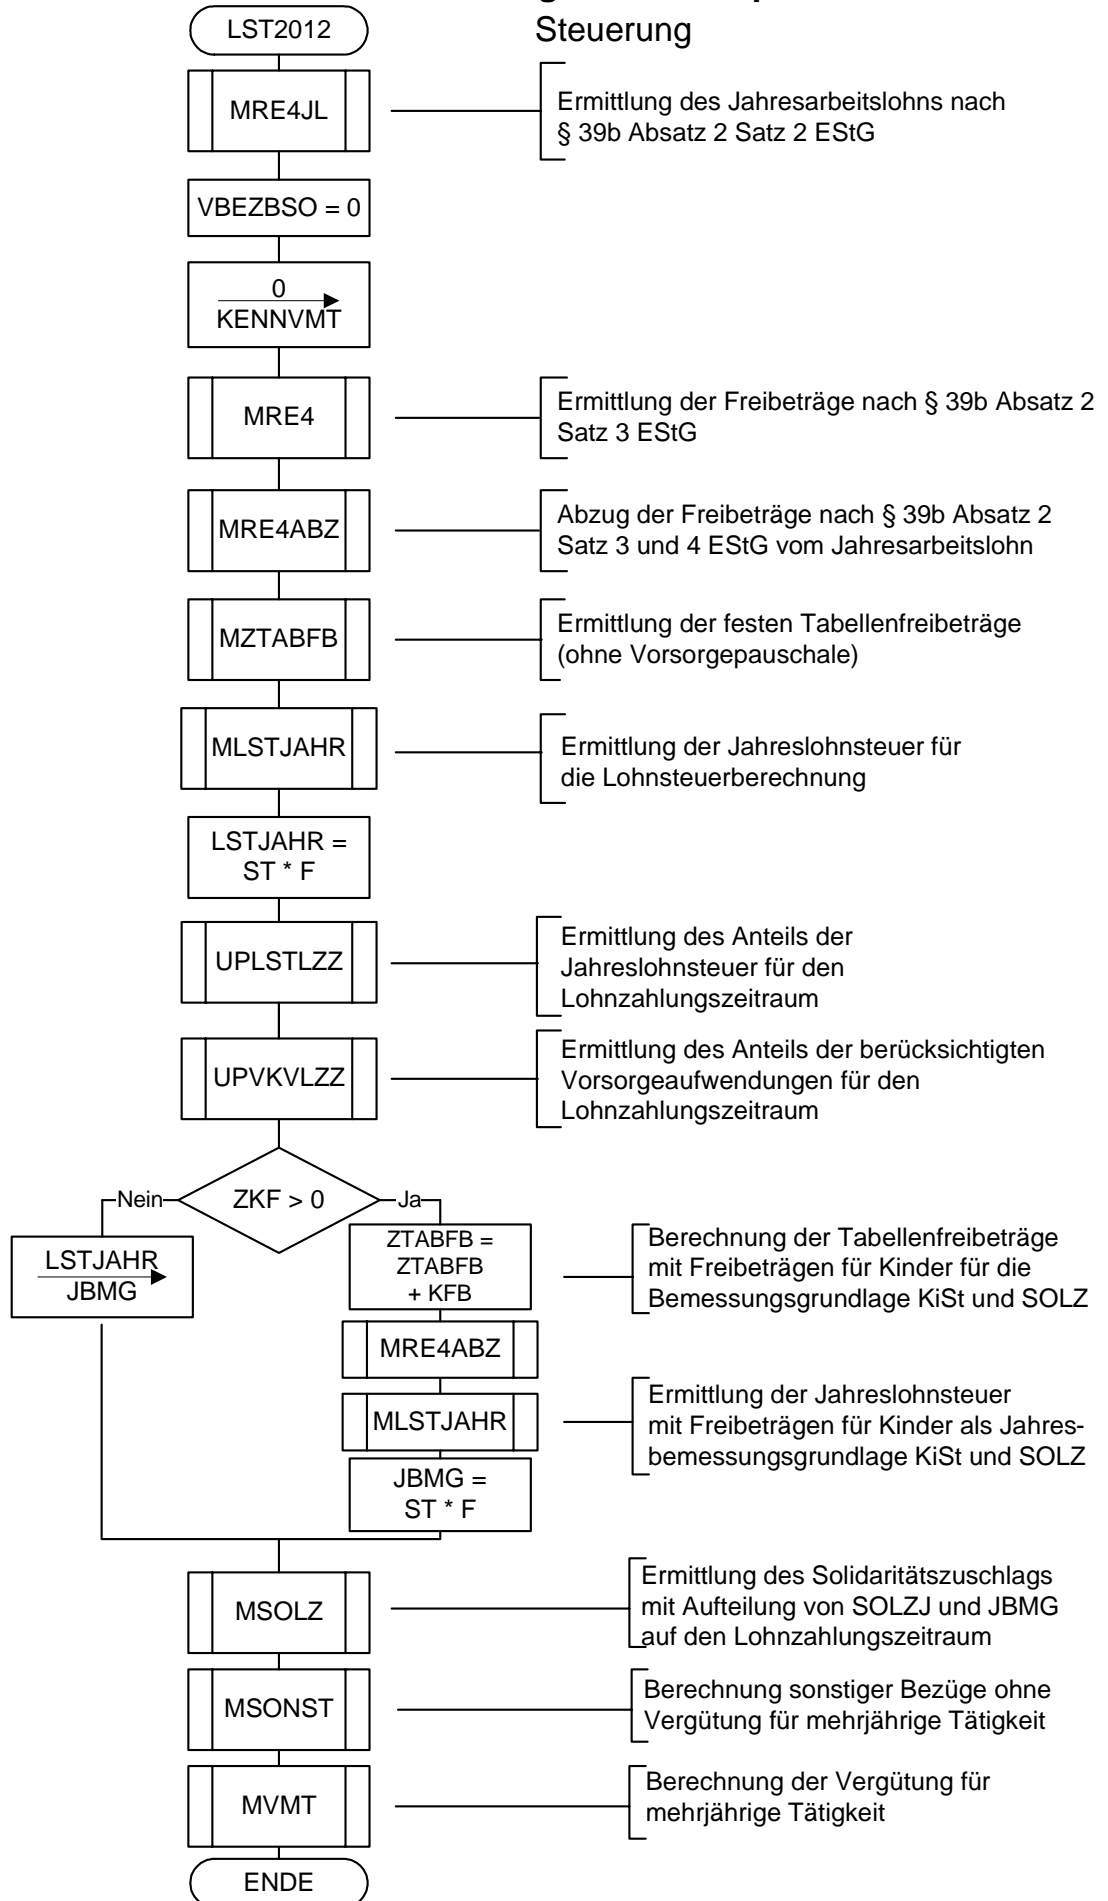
Steuerung

LST2012

MRE4JL

Ermittlung des Jahresarbeitslohns nach § 39b Absatz 2 Satz 2 EStG

VBEZBSO = 0

0
KENNVMT

MRE4

Ermittlung der Freibeträge nach § 39b Absatz 2 Satz 3 EStG

MRE4ABZ

Abzug der Freibeträge nach § 39b Absatz 2 Satz 3 und 4 EStG vom Jahresarbeitslohn

MZTABFB

Ermittlung der festen Tabellenfreibeträge (ohne Vorsorgepauschale)

MLSTJAHR

Ermittlung der Jahreslohnsteuer für die Lohnsteuerberechnung

LSTJAHR = ST * F

UPLSTLZZ

Ermittlung des Anteils der Jahreslohnsteuer für den Lohnzahlungszeitraum

UPVKVLZZ

Ermittlung des Anteils der berücksichtigten Vorsorgeaufwendungen für den Lohnzahlungszeitraum

ZKF > 0

Nein

Ja

LSTJAHR
JBMG

ZTABFB = ZTABFB + KFB

Berechnung der Tabellenfreibeträge mit Freibeträgen für Kinder für die Bemessungsgrundlage KiSt und SOLZ

MRE4ABZ

MLSTJAHR

Ermittlung der Jahreslohnsteuer mit Freibeträgen für Kinder als Jahresbemessungsgrundlage KiSt und SOLZ

JBMG = ST * F

MSOLZ

Ermittlung des Solidaritätszuschlags mit Aufteilung von SOLZJ und JBMG auf den Lohnzahlungszeitraum

MSONST

Berechnung sonstiger Bezüge ohne Vergütung für mehrjährige Tätigkeit

MVMT

Berechnung der Vergütung für mehrjährige Tätigkeit

ENDE